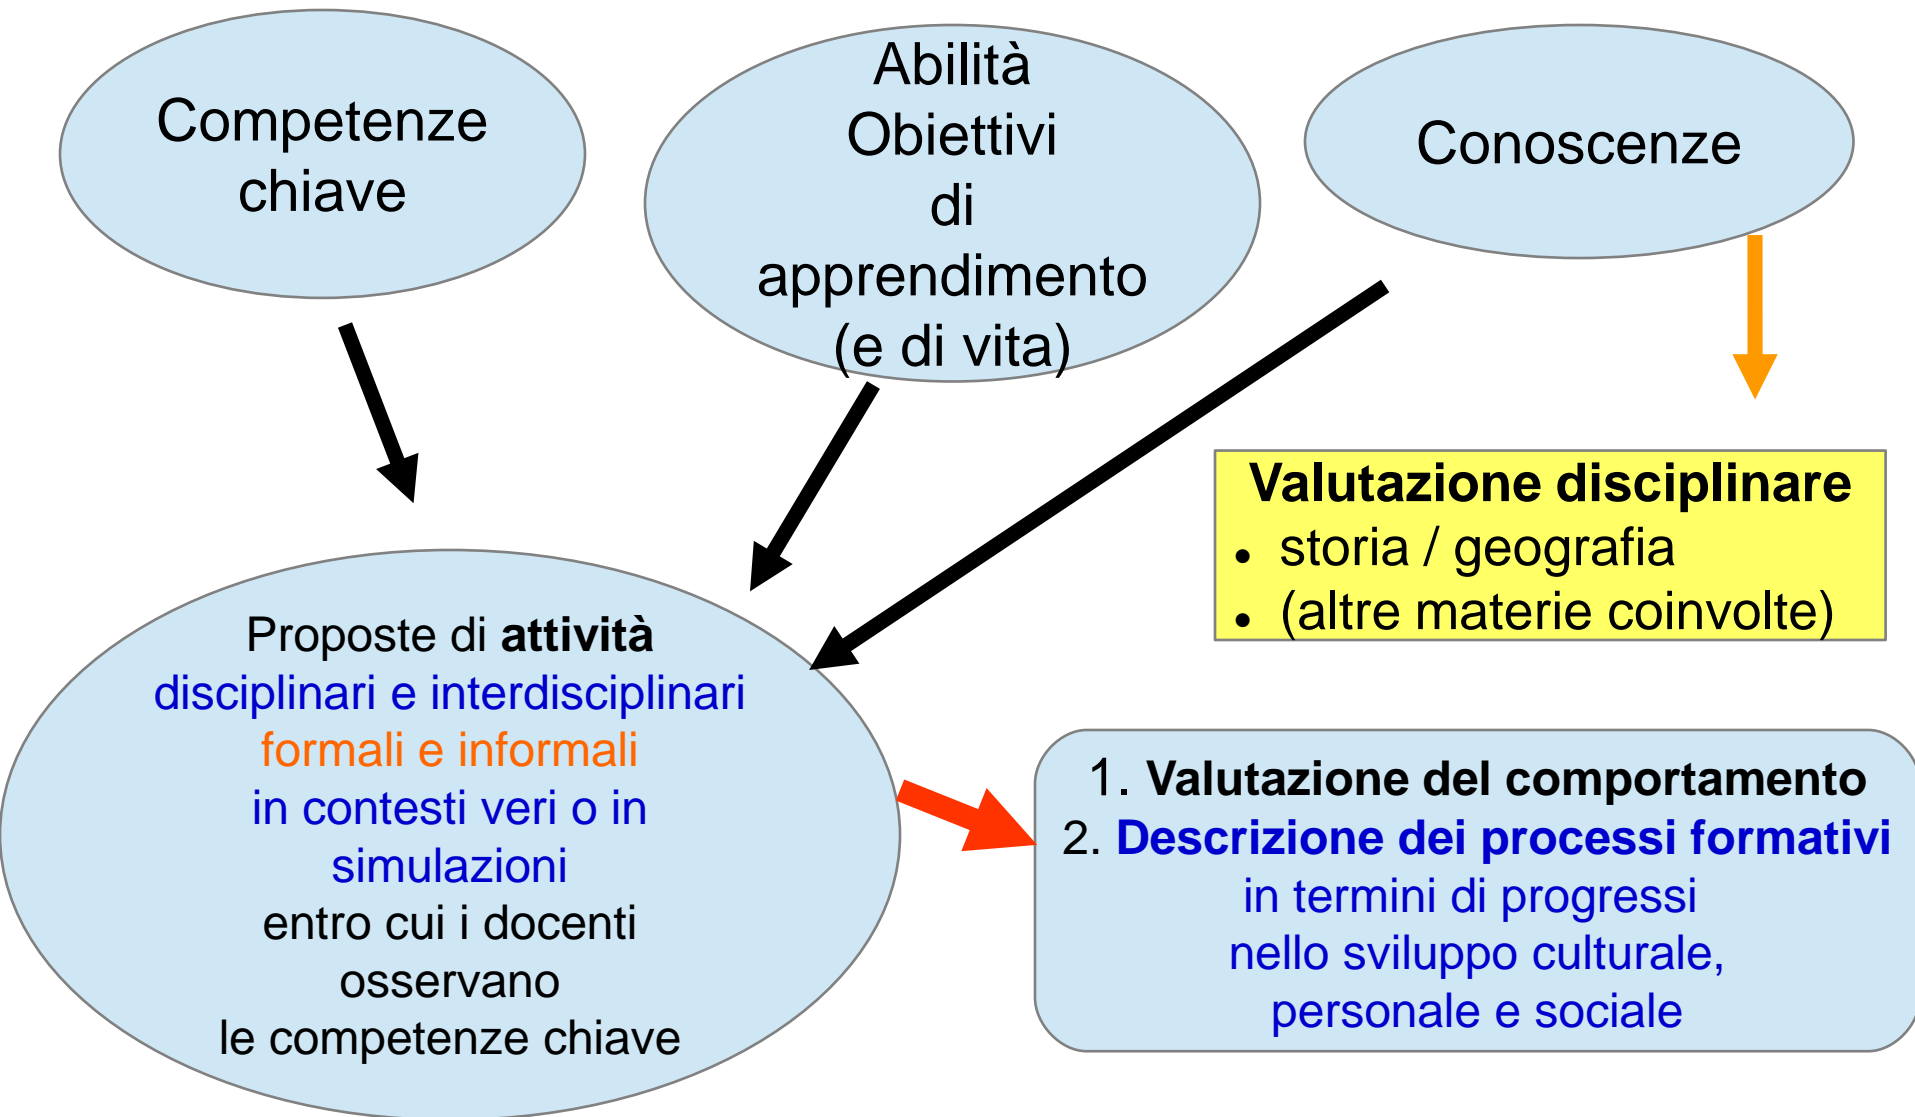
Competenze chiave

Abilità
Obiettivi
di
apprendimento
(e di vita)

Conoscenze

Valutazione disciplinare
• storia / geografia
• (altre materie coinvolte)

Proposte di **attività** disciplinari e interdisciplinari formali e informali in contesti veri o in simulazioni entro cui i docenti osservano le competenze chiave

1. **Valutazione del comportamento**
2. **Descrizione dei processi formativi** in termini di progressi nello sviluppo culturale, personale e sociale